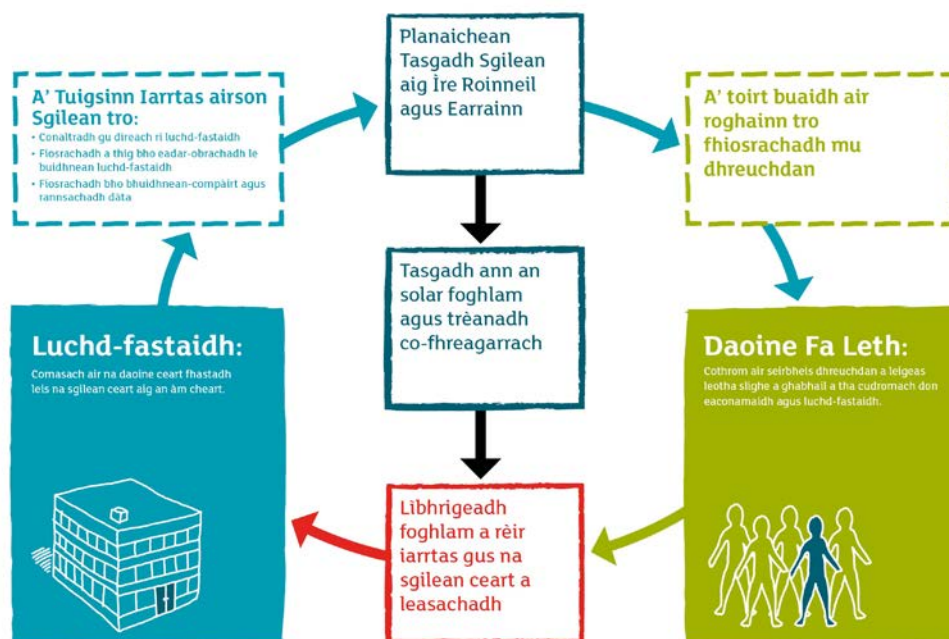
A' Tuigsinn Iarrtas airson Sgilean tro:

• Conaltradh gu dìreach ri luchd-fastaidh
• Fiosrachadh a thig bho eadar-obrachadh le buidhnean luchd-fastaidh
• Fiosrachadh bho bhuidhnean-compàirt agus rannsachadh dàta

Planaichean Tasgadh Sgilean aig Ìre Roinneil agus Earrainn

A' toirt buaidh air roghainn tro fhiosrachadh mu dhreuchdan

Tasgadh ann an solar foghlam agus trèanadh co-fhreagarrach

Luchd-fastaidh:

Comasach air na daoine ceart fhastadh leis na sgilean ceart aig an àm cheart.

Daoine Fa Leth:

Cothrom air seirbheis dhreuchdan a leigeas leotha slighe a ghabhail a tha cudromach don eaconamaidh agus luchd-fastaidh.

Lìbhrigeadh foghlam a rèir iarrtas gus na sgilean ceart a leasachadh